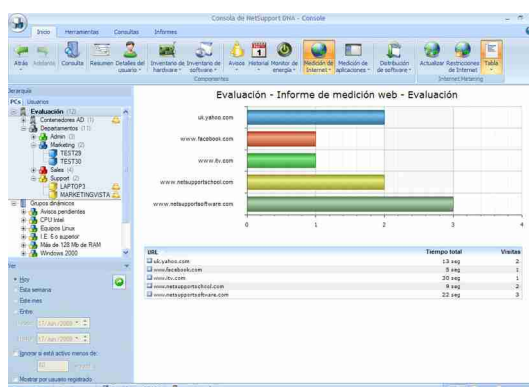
Consola de NetSupport DNA - Console

Inicio Herramientas Consultas Informes

Atrás Adelante Consulta Resumen Detalles del usuario Inventario de hardware Inventario de software Avisos Historial Monitor de energía Medición de Internet Medición de aplicaciones Distribución de software Actualizar Restricciones de Internet Tabla

Componentes Internet Metering

Jerarquía

PCs Usuarios

Evaluación (12)
Contenedores AD (1)
Departamentos (11)
Admin (2)
Marketing (2)
TEST29
TEST30
Sales (4)
Support (2)
LAPTOP3
MARKETINGVISTA

Grupos dinámicos
Avisos pendientes
CPU Intel
Equipos Linux
I.E. 6 o superior
Más de 128 Mb de RAM
Windows 2000

Hoy
Esta semana
Este mes
Entre
17/Jun/2008
17/Jun/2008
Ignorar si está activo menos de
Mostrar por usuario registrado

Evaluación - Informe de medición web - Evaluación

uk.yahoo.com
www.facebook.com
www.itv.com
www.netsupportschool.com
www.netsupportsoftware.com

0 1 2 3 4

| URL | Tiempo total | Visitas |
|---|---|---|
| uk.yahoo.com | 13 seg | 2 |
| www.facebook.com | 5 seg | 1 |
| www.itv.com | 30 seg | 1 |
| www.netsupportschool.com | 9 seg | 2 |
| www.netsupportsoftware.com | 22 seg | 3 |